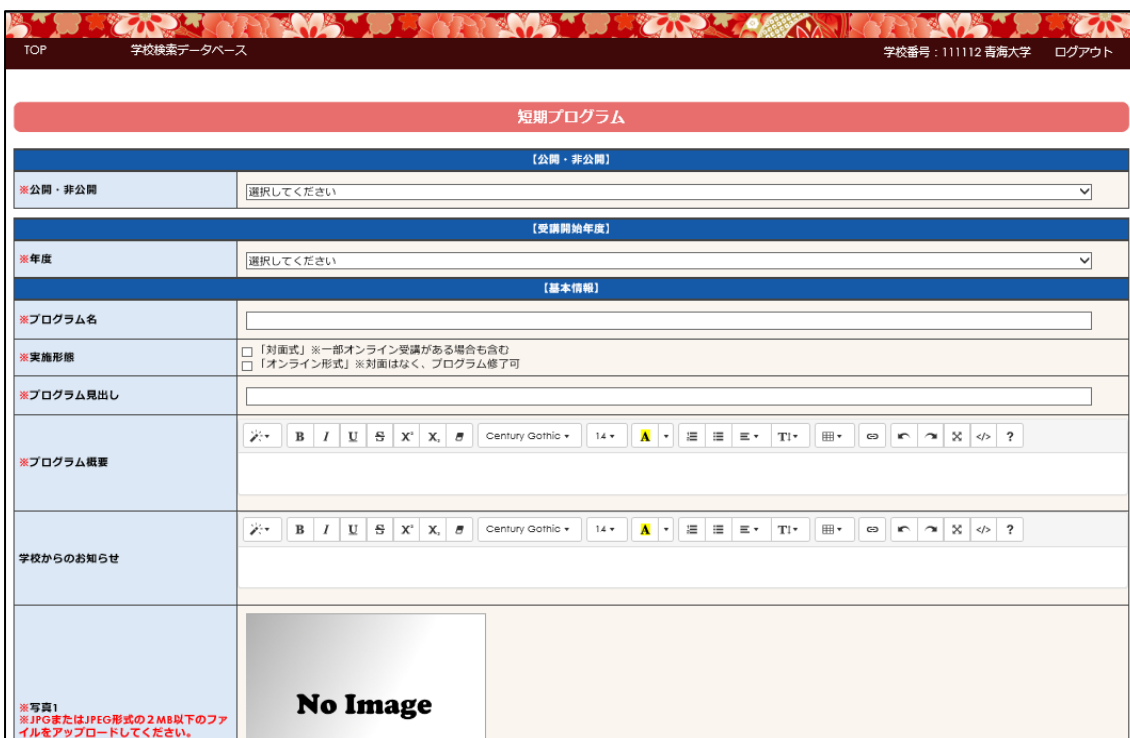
TOP　学校検索データベース　学校番号：111112 青海大学　ログアウト

短期プログラム

【公開・非公開】

| ※公開・非公開 | 選択してください |
|---|---|

【受講開始年度】

| ※年度 | 選択してください |
|---|---|

【基本情報】

| ※プログラム名 | |
|---|---|
| ※実施形態 | 「対面式」※一部オンライン受講がある場合も含む<br>「オンライン形式」※対面はなく、プログラム修了可 |
| ※プログラム見出し | |
| ※プログラム概要 | B I U S X X Century Gothic 14 A T! ? |
| 学校からのお知らせ | B I U S X X Century Gothic 14 A T! ? |
| ※写真1<br>※JPGまたはJPEG形式の２MB以下のファイルをアップロードしてください。 | No Image |